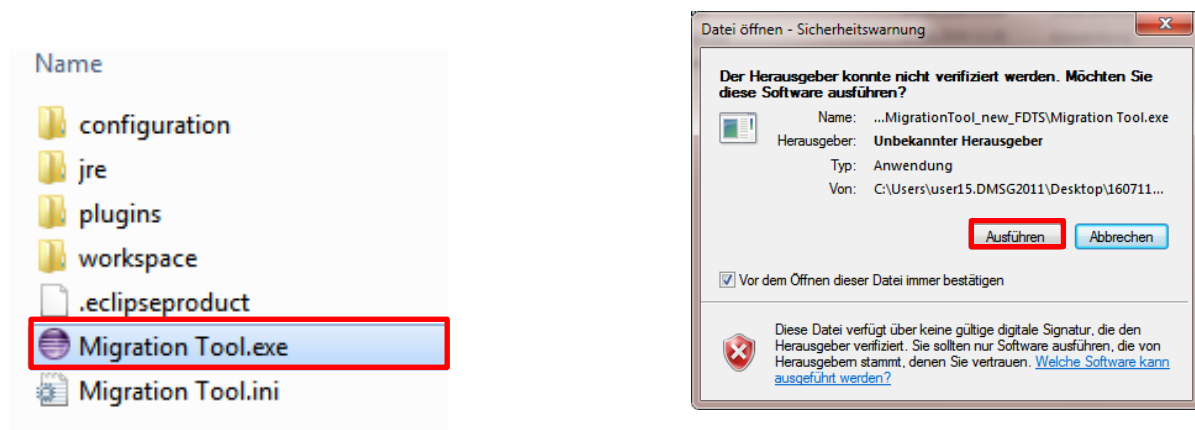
Name

configuration

jre

plugins

workspace

.eclipseproduct

Migration Tool.exe

Migration Tool.ini

Datei öffnen - Sicherheitswarnung

Der Herausgeber konnte nicht verifiziert werden. Möchten Sie diese Software ausführen?

Name: ...MigrationTool_new_FDTS\Migration Tool.exe

Herausgeber: Unbekannter Herausgeber

Typ: Anwendung

Von: C:\Users\user15.DMSG2011\Desktop\160711...

Ausführen Abbrechen

Vor dem Öffnen dieser Datei immer bestätigen

Diese Datei verfügt über keine gültige digitale Signatur, die den Herausgeber verifiziert. Sie sollten nur Software ausführen, die von Herausgebern stammt, denen Sie vertrauen. Welche Software kann ausgeführt werden?